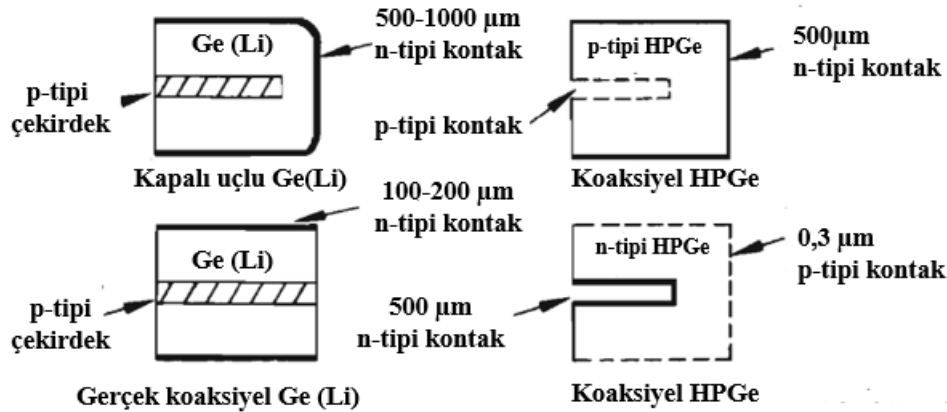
Ge (Li)

500-1000 μm
n-tipi kontak

p-tipi
çekirdek

Kapalı uçlu Ge(Li)

p-tipi HPGe

500μm
n-tipi kontak

p-tipi kontak

Koaksiyel HPGe

100-200 μm
n-tipi kontak

Ge (Li)

p-tipi
çekirdek

Gerçek koaksiyel Ge (Li)

n-tipi HPGe

0,3 μm
p-tipi kontak

500 μm
n-tipi kontak

Koaksiyel HPGe